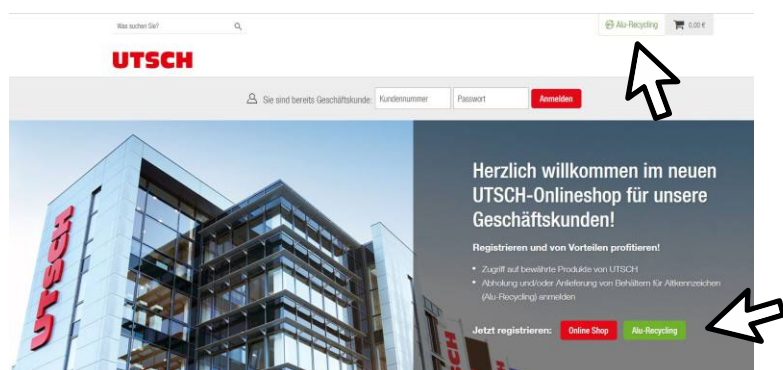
Was suchen Sie?

Alu-Recycling

0,00 €

UTSCH

Sie sind bereits Geschäftskunde: Kundennummer Passwort Anmelden

UTSCH

Herzlich willkommen im neuen UTSCH-Onlineshop für unsere Geschäftskunden!

Registrieren und von Vorteilen profitieren!

• Zugriff auf bewährte Produkte von UTSCH
• Abholung und/oder Anlieferung von Behältern für Altkennzeichen (Alu-Recycling) anmelden

Jetzt registrieren: Online Shop Alu-Recycling

UTSCH